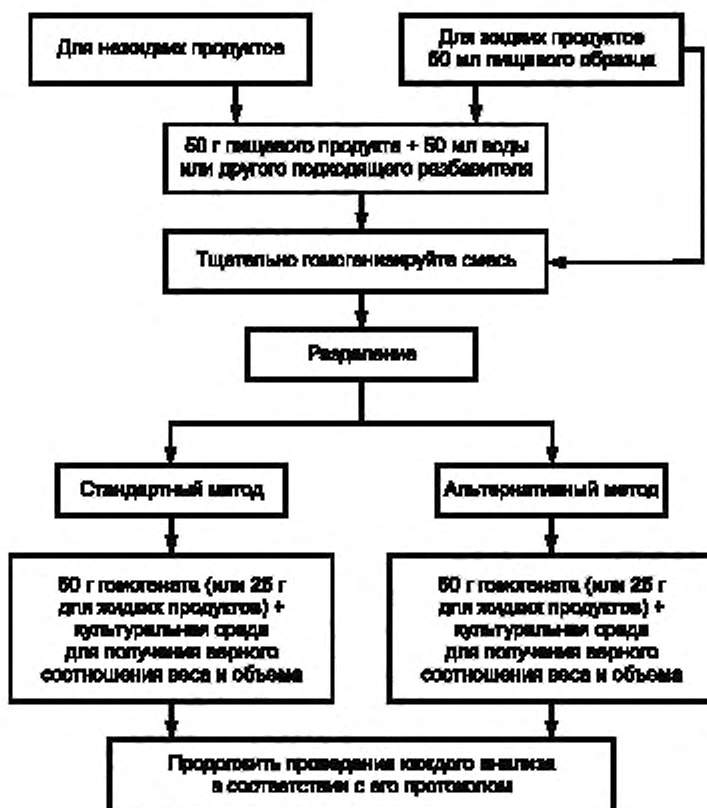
Для нежидких продуктов

Для жидких продуктов 50 мл пищевого образца

50 г пищевого продукта + 50 мл воды или другого подходящего разбавителя

Тщательно гомогенизируйте смесь

Разделение

Стандартный метод

Альтернативный метод

50 г гомогената (или 25 г для жидких продуктов) + культуральная среда для получения верного соотношения веса и объема

50 г гомогената (или 25 г для жидких продуктов) + культуральная среда для получения верного соотношения веса и объема

Продолжить проведение каждого анализа в соответствии с его протоколом